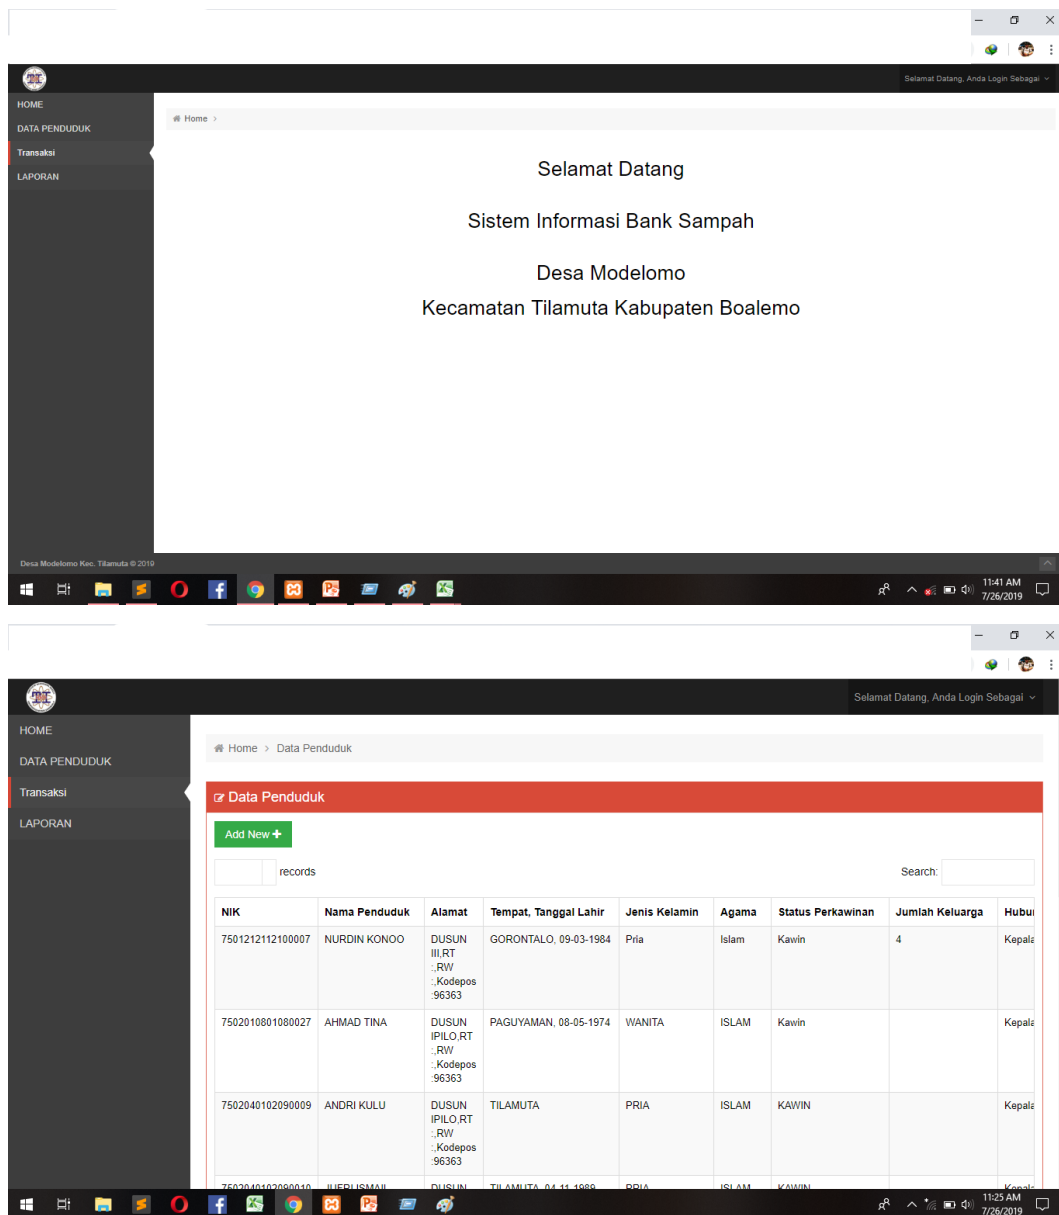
Selamat Datang, Anda Login Sebagai

HOME
DATA PENDUDUK
Transaksi
LAPORAN

Home >

Selamat Datang

Sistem Informasi Bank Sampah

Desa Modelomo
Kecamatan Tilamuta Kabupaten Boalemo

Desa Modelomo Kec. Tilamuta © 2019

11:41 AM
7/26/2019

Selamat Datang, Anda Login Sebagai

HOME
DATA PENDUDUK
Transaksi
LAPORAN

Home > Data Penduduk

Data Penduduk

Add New +

records

Search:

| NIK | Nama Penduduk | Alamat | Tempat, Tanggal Lahir | Jenis Kelamin | Agama | Status Perkawinan | Jumlah Keluarga | Hubu |
|---|---|---|---|---|---|---|---|---|
| 7501212112100007 | NURDIN KONOO | DUSUN III,RT :,RW :,Kodepos :96363 | GORONTALO, 09-03-1984 | Pria | Islam | Kawin | 4 | Kepala |
| 7502010801080027 | AHMAD TINA | DUSUN IPILO,RT :,RW :,Kodepos :96363 | PAGUYAMAN, 08-05-1974 | WANITA | ISLAM | Kawin | | Kepala |
| 7502040102090009 | ANDRI KULU | DUSUN IPILO,RT :,RW :,Kodepos :96363 | TILAMUTA | PRIA | ISLAM | KAWIN | | Kepala |
| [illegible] | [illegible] | DUSUN | TILAMUTA, 04-11-1989 | PRIA | ISLAM | KAWIN | | Kepala |

11:25 AM
7/26/2019